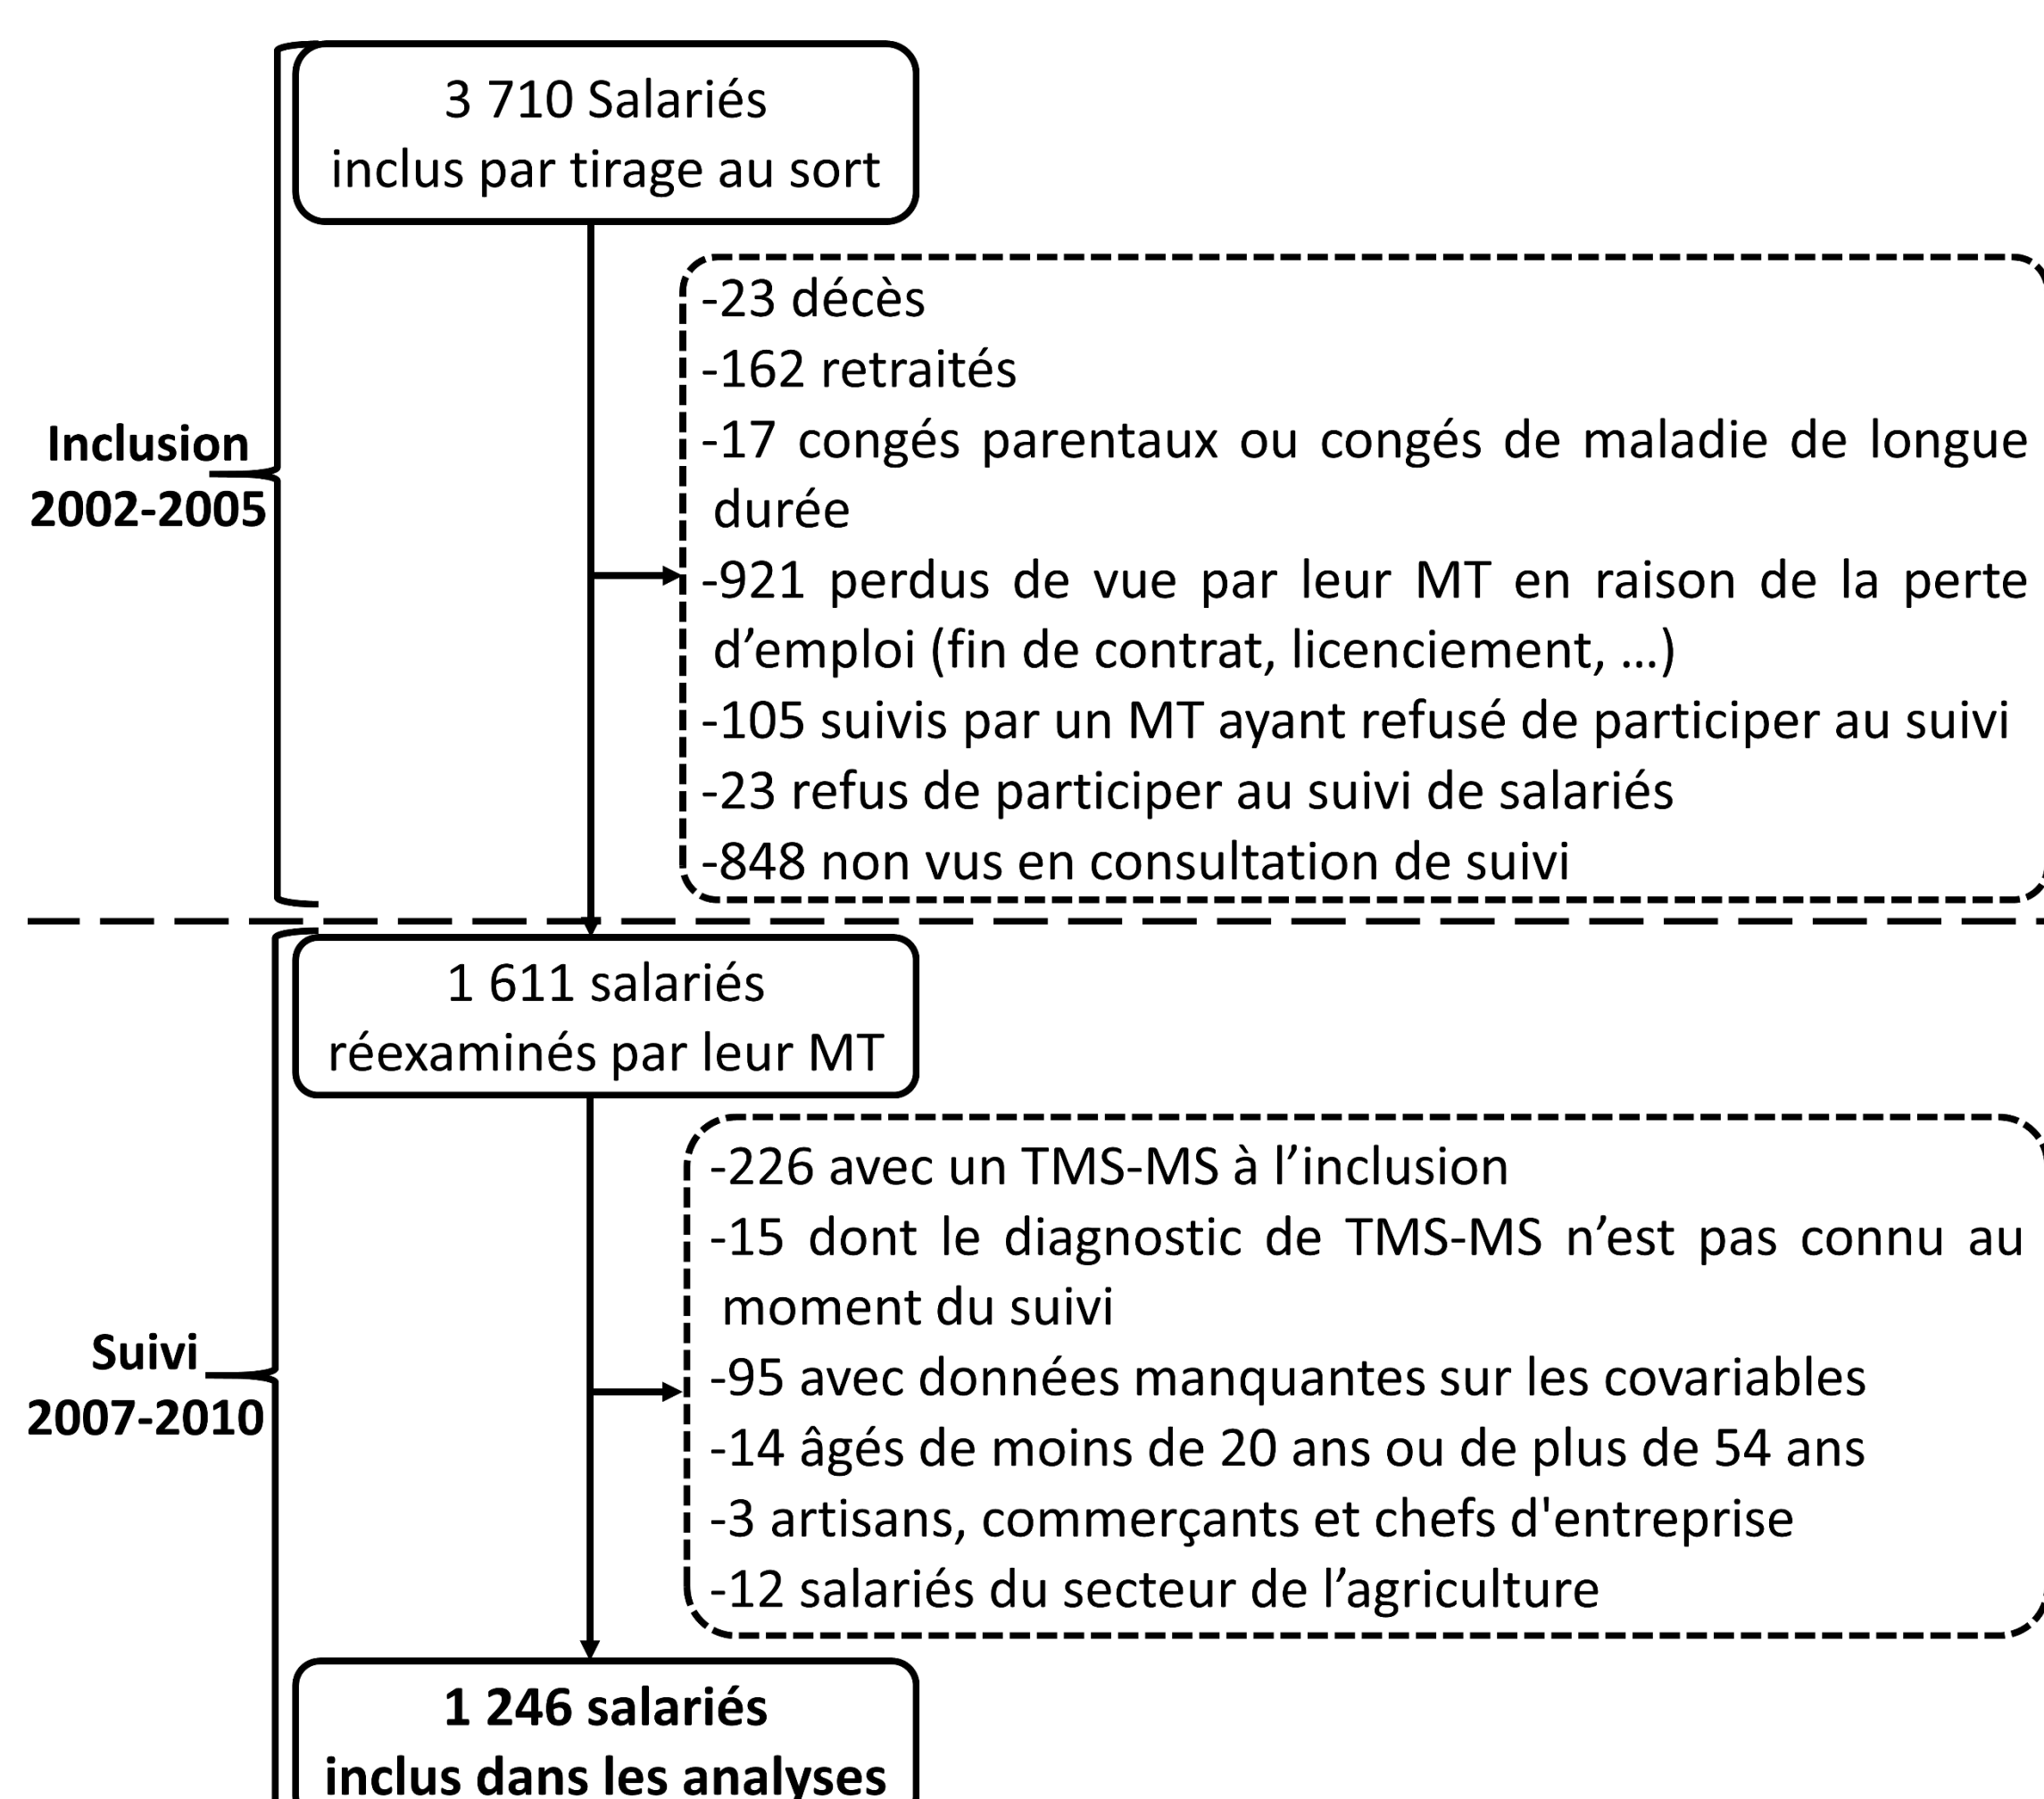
Inclusion
2002-2005

3 710 Salariés
inclus par tirage au sort

-23 décès
-162 retraités
-17 congés parentaux ou congés de maladie de longue durée
-921 perdus de vue par leur MT en raison de la perte d’emploi (fin de contrat, licenciement, …)
-105 suivis par un MT ayant refusé de participer au suivi
-23 refus de participer au suivi de salariés
-848 non vus en consultation de suivi

Suivi
2007-2010

1 611 salariés
réexaminés par leur MT

-226 avec un TMS-MS à l’inclusion
-15 dont le diagnostic de TMS-MS n’est pas connu au moment du suivi
-95 avec données manquantes sur les covariables
-14 âgés de moins de 20 ans ou de plus de 54 ans
-3 artisans, commerçants et chefs d'entreprise
-12 salariés du secteur de l’agriculture

1 246 salariés
inclus dans les analyses